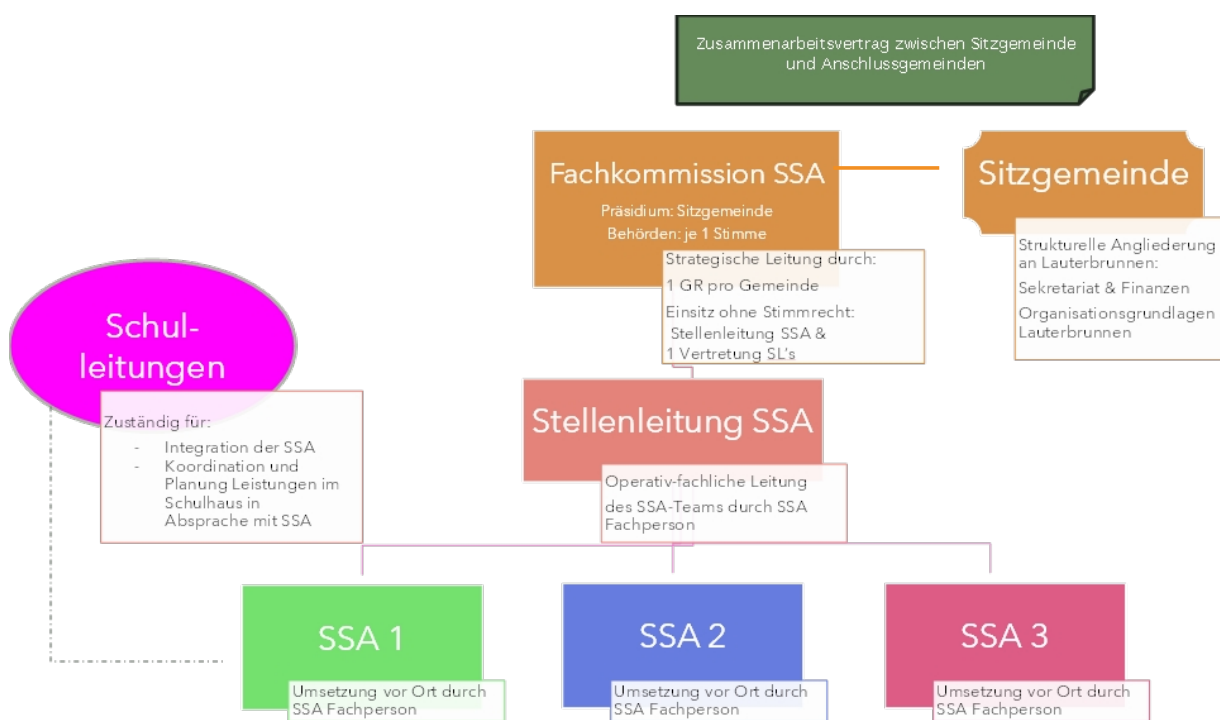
Zusammenarbeitsvertrag zwischen Sitzgemeinde und Anschlussgemeinden

Fachkommission SSA

Präsidium: Sitzgemeinde
Behörden: je 1 Stimme

Strategische Leitung durch:
1 GR pro Gemeinde
Einsitz ohne Stimmrecht:
Stellenleitung SSA &
1 Vertretung SL's

Sitzgemeinde

Strukturelle Angliederung an Lauterbrunnen:
Sekretariat & Finanzen
Organisationsgrundlagen Lauterbrunnen

Schulleitungen

Zuständig für:
- Integration der SSA
- Koordination und Planung Leistungen im Schulhaus in Absprache mit SSA

Stellenleitung SSA

Operativ-fachliche Leitung des SSA-Teams durch SSA Fachperson

SSA 1

Umsetzung vor Ort durch SSA Fachperson

SSA 2

Umsetzung vor Ort durch SSA Fachperson

SSA 3

Umsetzung vor Ort durch SSA Fachperson